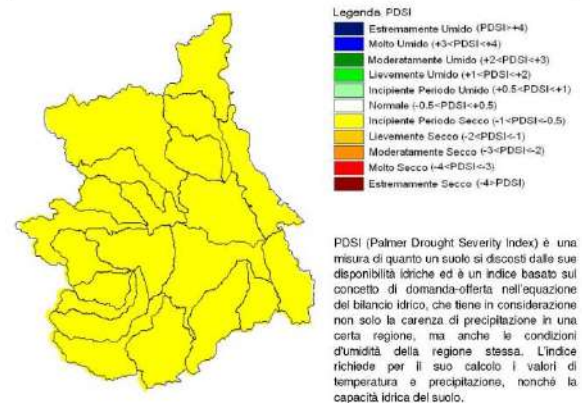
Legenda PDSI
Estremamente Umido (PDSI>+4)
Molto Umido (+3<PDSI<+4)
Moderatamente Umido (+2<PDSI<+3)
Lievemente Umido (+1<PDSI<+2)
Incipiente Periodo Umido (+0.5<PDSI<+1)
Normale (-0.5<PDSI<+0.5)
Incipiente Periodo Secco (-1<PDSI<-0.5)
Lievemente Secco (-2<PDSI<-1)
Moderatamente Secco (-3<PDSI<-2)
Molto Secco (-4<PDSI<-3)
Estremamente Secco (-4>PDSI)

PDSI (Palmer Drought Severity Index) è una misura di quanto un suolo si discosti dalle sue disponibilità idriche ed è un indice basato sul concetto di domanda-offerta nell'equazione del bilancio idrico, che tiene in considerazione non solo la carenza di precipitazione in una certa regione, ma anche le condizioni d'umidità della regione stessa. L'indice richiede per il suo calcolo i valori di temperatura e precipitazione, nonché la capacità idrica del suolo.